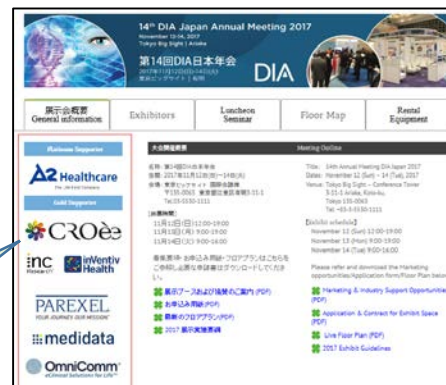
14th DIA Japan Annual Meeting 2017
November 12-14, 2017
Tokyo Big Sight | Ariake

第14回DIA日本年会
2017年11月12日(日)-14日(火)
東京ビッグサイト | 有明

DIA

展示会概要
General information

Exhibitors

Luncheon Seminar

Floor Map

Rental Equipment

Platinum Supporter

A2 Healthcare

Gold Supporter

CROèe

inc

inVentiv Health

PAREXEL

medidata

OmniComm

大会開催概要

名称：第14回DIA日本年会
会期：2017年11月12日(日)～14日(火)
会場：東京ビッグサイト 国際会議棟
〒135-0063 東京都江東区有明3-11-1
Tel:03-5530-1111

[出展時間]
11月12日(日)12:00-19:00
11月13日(月) 9:00-19:00
11月14日(火) 9:00-16:00

募集要項・お申込み用紙・フロアプランはこちらをご参照し必要な書類をダウンロードしてください。

展示ブースおよび協賛のご案内 (PDF)
お申込み用紙(PDF)
最新のフロアプラン(PDF)
2017 展示実施要綱

Meeting Outline

Title: 14th Annual Meeting DIA Japan 2017
Dates: November 12 (Sun) – 14 (Tue), 2017
Venue: Tokyo Big Sight – Conference Tower
3-11-1 Ariake, Koto-ku,
Tokyo 135-0063
Tel: +81-3-5530-1111

[Exhibit schedule]
November 12 (Sun) 12:00-19:00
November 13 (Mon) 9:00-19:00
November 14 (Tue) 9:00-16:00

Please refer and download the Marketing opportunities/Application form/Floor Plan below.

Marketing & Industry Support Opportunities (PDF)
Application & Contract for Exhibit Space (PDF)
Live Floor Plan (PDF)
2017 Exhibit Guidelines